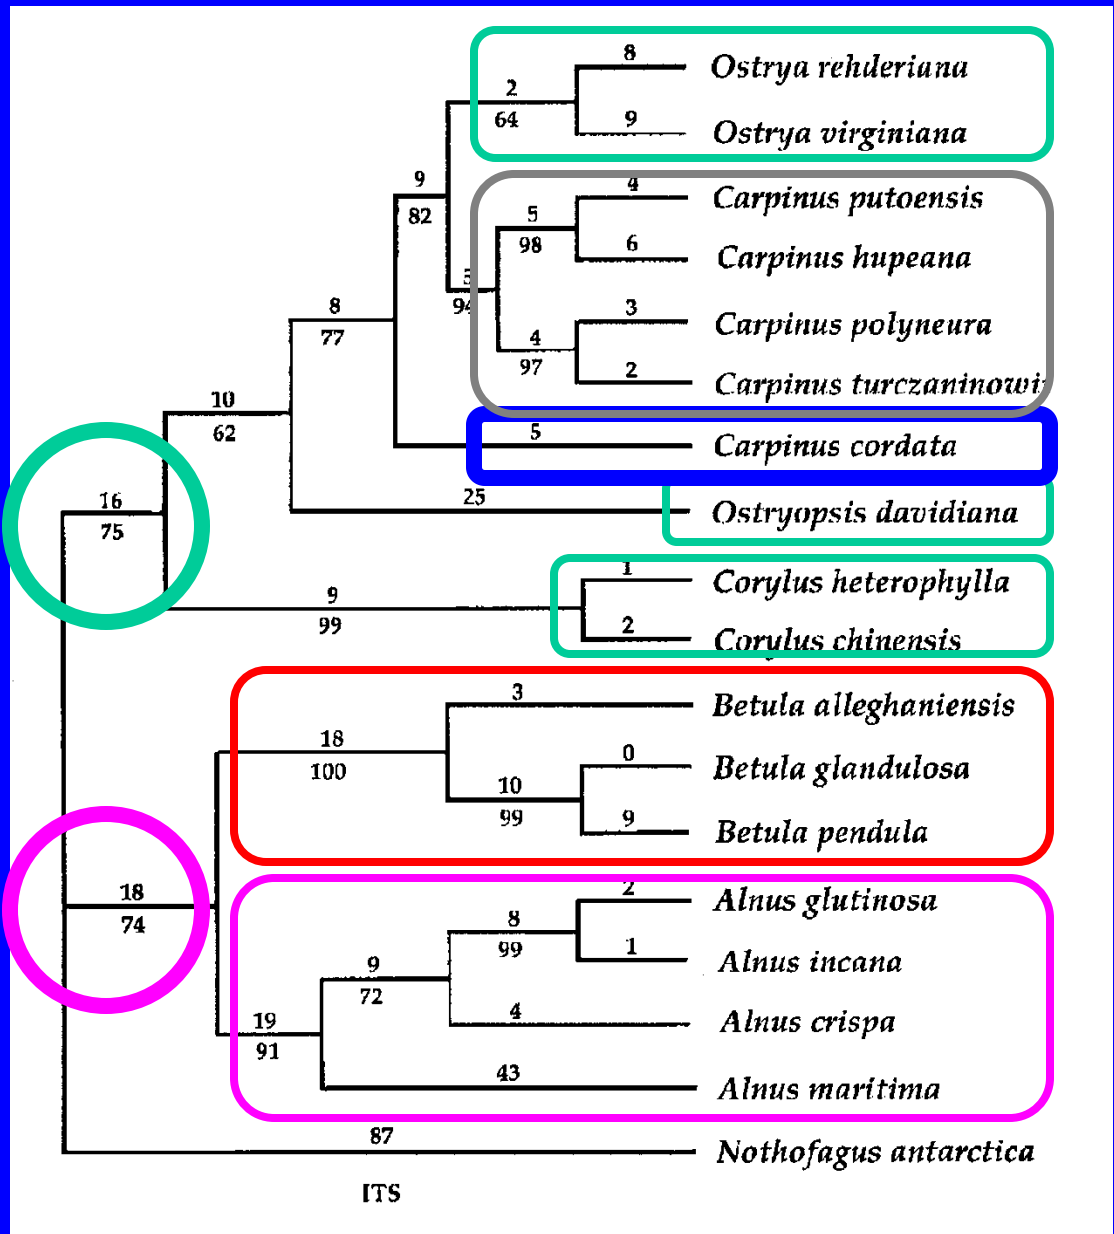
8
2
64
9
Ostrya rehderiana
Ostrya virginiana
9
82
4
5
98
6
Carpinus putoensis
Carpinus hupeana
3
94
3
4
97
2
Carpinus polyneura
Carpinus turczaninowi
8
77
5
Carpinus cordata
10
62
25
Ostryopsis davidiana
16
75
1
Corylus heterophylla
9
99
2
Corylus chinensis
3
Betula alleghaniensis
18
100
0
Betula glandulosa
10
99
9
Betula pendula
2
Alnus glutinosa
8
99
1
Alnus incana
18
74
9
72
4
Alnus crispa
19
91
43
Alnus maritima
87
Nothofagus antarctica
ITS